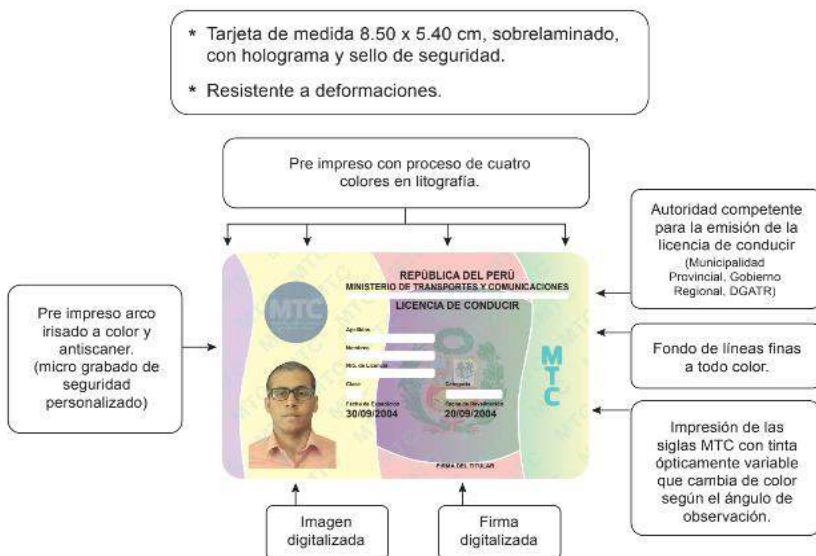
* Tarjeta de medida 8.50 x 5.40 cm, sobrelaminado, con holograma y sello de seguridad.

* Resistente a deformaciones.

Pre impreso con proceso de cuatro colores en litografía.

Autoridad competente para la emisión de la licencia de conducir (Municipalidad Provincial, Gobierno Regional, DGATR)

Pre impreso arco irisado a color y antiscaner. (micro grabado de seguridad personalizado)

MTC

REPÚBLICA DEL PERÚ
MINISTERIO DE TRANSPORTES Y COMUNICACIONES

LICENCIA DE CONDUCIR

Apellidos

Nombres

Nro. de Licencia

Clase

Categoría

Fecha de Expedición
30/09/2004

Fecha de Revalidación
20/09/2004

FIRMA DEL TITULAR

M
T
C

Fondo de líneas finas a todo color.

Impresión de las siglas MTC con tinta ópticamente variable que cambia de color según el ángulo de observación.

Imagen digitalizada

Firma digitalizada